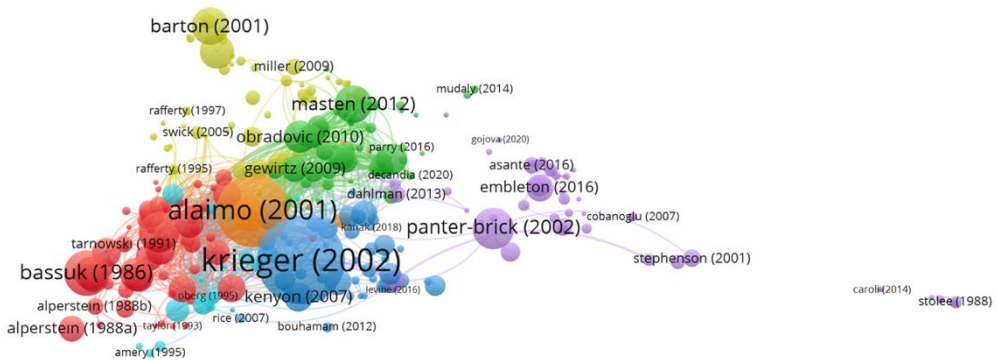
barton (2001)
miller (2009)
mudaly (2014)
masten (2012)
rafferty (1997)
swick (2005)
obradovic (2010)
gojova (2020)
parry (2016)
asante (2016)
rafferty (1995)
gewirtz (2009)
decandia (2020)
dahlman (2013)
embleton (2016)
alaimo (2001)
kanak (2018)
panter-brick (2002)
cobanoglu (2007)
tarnowski (1991)
krieger (2002)
stephenson (2001)
bassuk (1986)
levine (2016)
kenyon (2007)
caroli (2014)
alperstein (1988b)
oberg (1995)
stolee (1988)
alperstein (1988a)
taylor (1993)
rice (2007)
bouhamam (2012)
amery (1995)